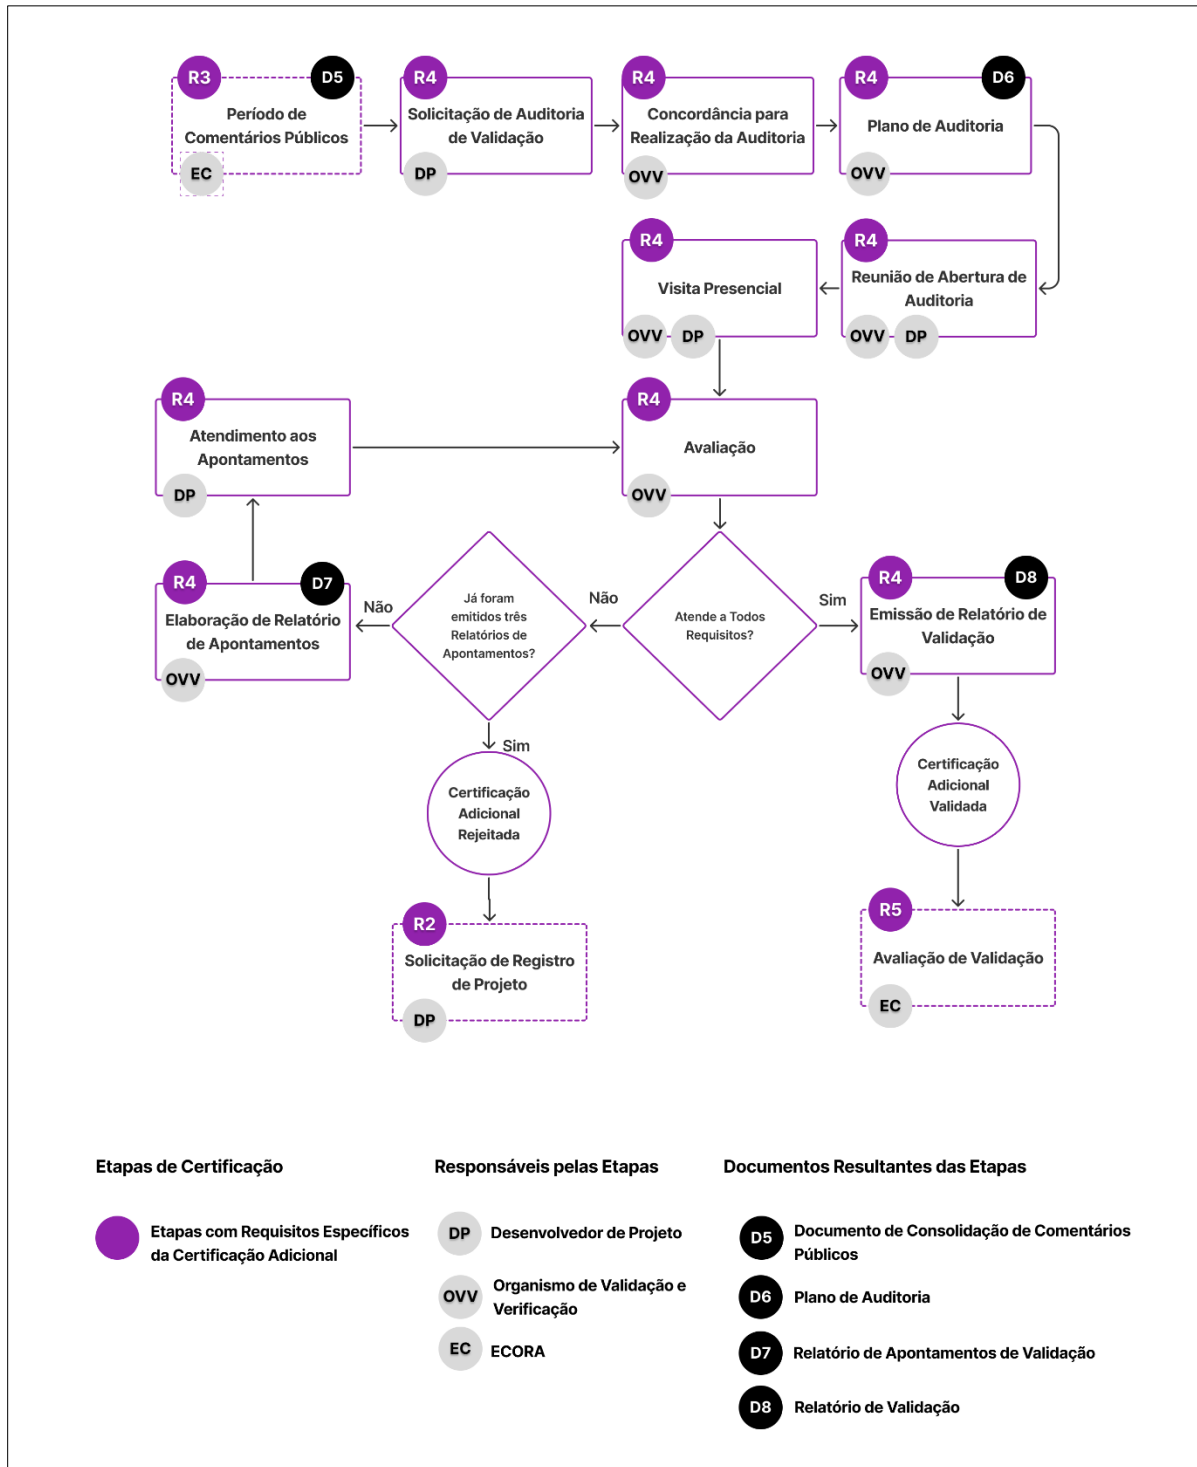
R3 D5
Período de Comentários Públicos
EC

R4
Solicitação de Auditoria de Validação
DP

R4
Concordância para Realização da Auditoria
OVV

R4 D6
Plano de Auditoria
OVV

R4
Visita Presencial
OVV DP

R4
Reunião de Abertura de Auditoria
OVV DP

R4
Atendimento aos Apontamentos
DP

R4
Avaliação
OVV

R4 D7
Elaboração de Relatório de Apontamentos
OVV

Não

Já foram emitidos três Relatórios de Apontamentos?

Não

Atende a Todos Requisitos?

Sim

R4 D8
Emissão de Relatório de Validação
OVV

Sim

Certificação Adicional Rejeitada

Certificação Adicional Validada

R2
Solicitação de Registro de Projeto
DP

R5
Avaliação de Validação
EC

Etapas de Certificação

Etapas com Requisitos Específicos da Certificação Adicional

Responsáveis pelas Etapas

DP Desenvolvedor de Projeto

OVV Organismo de Validação e Verificação

EC ECORA

Documentos Resultantes das Etapas

D5 Documento de Consolidação de Comentários Públicos

D6 Plano de Auditoria

D7 Relatório de Apontamentos de Validação

D8 Relatório de Validação